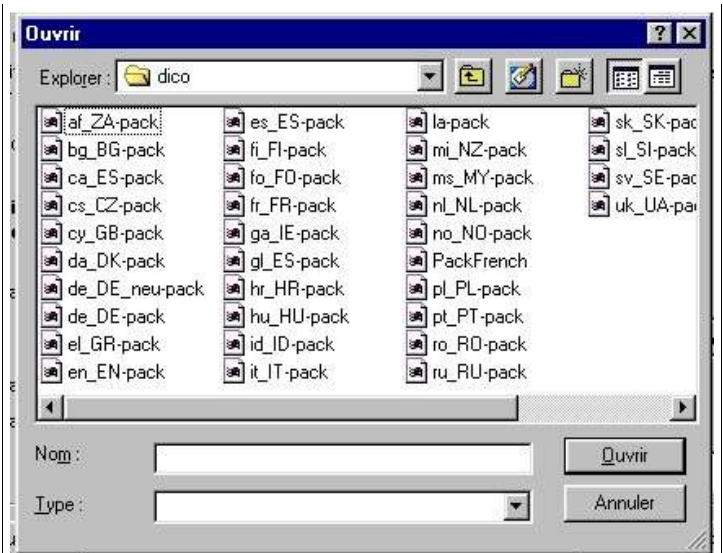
Ouvrir

Explorer : dico

af_ZA-pack
bg_BG-pack
ca_ES-pack
cs_CZ-pack
cy_GB-pack
da_DK-pack
de_DE_neu-pack
de_DE-pack
el_GR-pack
en_EN-pack

es_ES-pack
fi_FI-pack
fo_FO-pack
fr_FR-pack
ga_IE-pack
gl_ES-pack
hr_HR-pack
hu_HU-pack
id_ID-pack
it_IT-pack

la-pack
mi_NZ-pack
ms_MY-pack
nl_NL-pack
no_NO-pack
PackFrench
pl_PL-pack
pt_PT-pack
ro_RO-pack
ru_RU-pack

sk_SK-pac
sl_SI-pack
sv_SE-pac
uk_UA-pa

Nom :
Type :

Ouvrir
Annuler